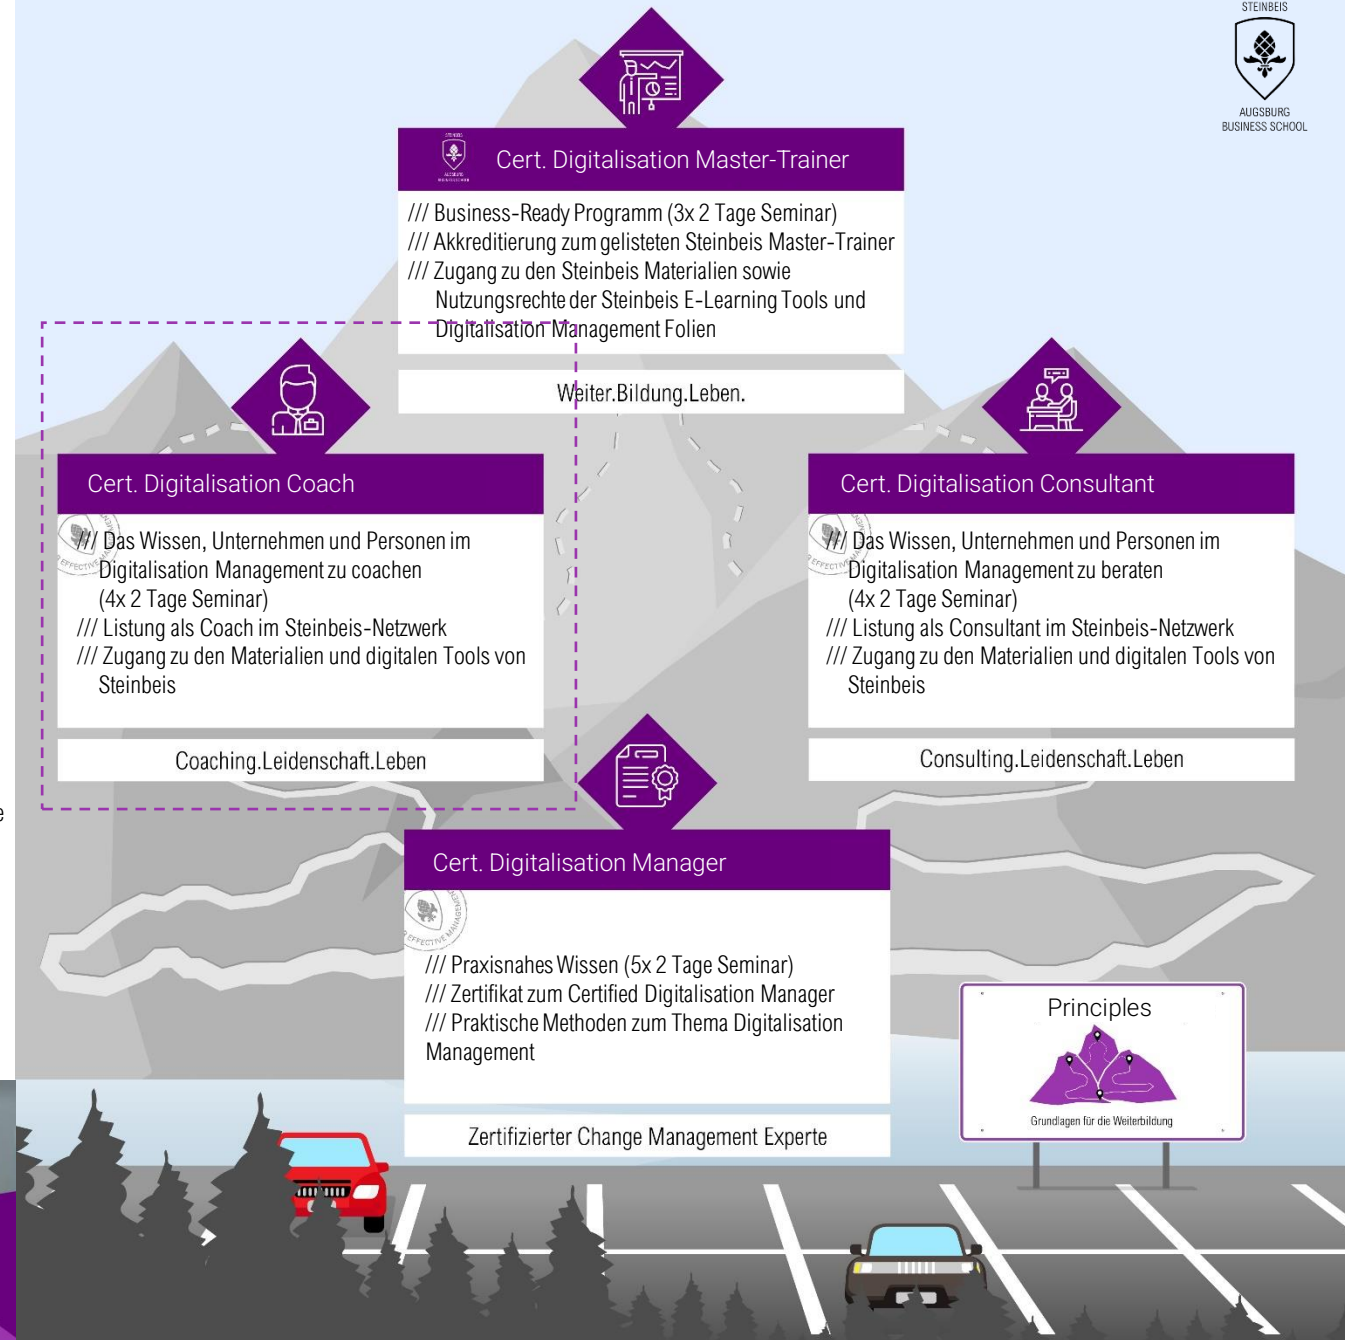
STEINBEIS

AUGSBURG
BUSINESS SCHOOL

Cert. Digitalisation Master-Trainer

/// Business-Ready Programm (3x 2 Tage Seminar)
/// Akkreditierung zum gelisteten Steinbeis Master-Trainer
/// Zugang zu den Steinbeis Materialien sowie Nutzungsrechte der Steinbeis E-Learning Tools und Digitalisation Management Folien

Weiter.Bildung.Leben.

Cert. Digitalisation Coach

/// Das Wissen, Unternehmen und Personen im Digitalisation Management zu coachen (4x 2 Tage Seminar)
/// Listung als Coach im Steinbeis-Netzwerk
/// Zugang zu den Materialien und digitalen Tools von Steinbeis

Coaching.Leidenschaft.Leben

Cert. Digitalisation Consultant

/// Das Wissen, Unternehmen und Personen im Digitalisation Management zu beraten (4x 2 Tage Seminar)
/// Listung als Consultant im Steinbeis-Netzwerk
/// Zugang zu den Materialien und digitalen Tools von Steinbeis

Consulting.Leidenschaft.Leben

Cert. Digitalisation Manager

/// Praxisnahes Wissen (5x 2 Tage Seminar)
/// Zertifikat zum Certified Digitalisation Manager
/// Praktische Methoden zum Thema Digitalisation Management

Zertifizierter Change Management Experte

Principles

Grundlagen für die Weiterbildung